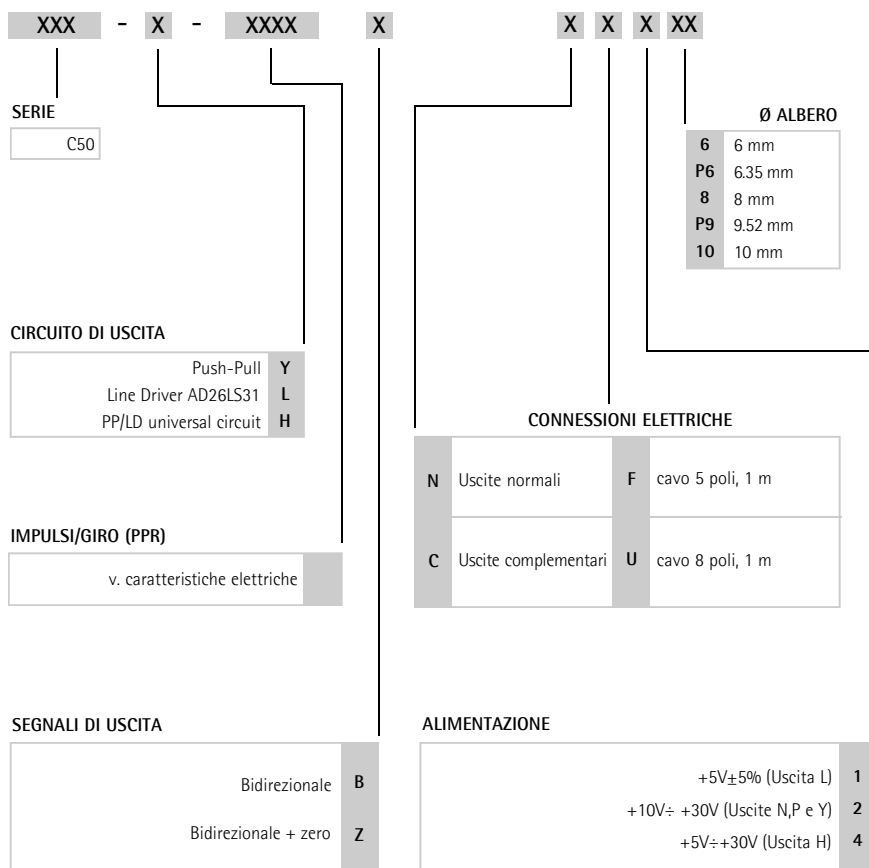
XXX - X - XXXX X X X X XX

SERIE

C50

Ø ALBERO

| | |
|---|---|
| 6 | 6 mm |
| P6 | 6.35 mm |
| 8 | 8 mm |
| P9 | 9.52 mm |
| 10 | 10 mm |

CIRCUITO DI USCITA

| | |
|---|---|
| Push-Pull | Y |
| Line Driver AD26LS31 | L |
| PP/LD universal circuit | H |

CONNESSIONI ELETTRICHE

| | | | |
|---|---|---|---|
| N | Uscite normali | F | cavo 5 poli, 1 m |
| C | Uscite complementari | U | cavo 8 poli, 1 m |

IMPULSI/GIRO (PPR)

v. caratteristiche elettriche

SEGNALI DI USCITA

| | |
|---|---|
| Bidirezionale | B |
| Bidirezionale + zero | Z |

ALIMENTAZIONE

| | |
|---|---|
| $+5V\pm5\%$ (Uscita L) | 1 |
| $+10V\div+30V$ (Uscite N,P e Y) | 2 |
| $+5V\div+30V$ (Uscita H) | 4 |